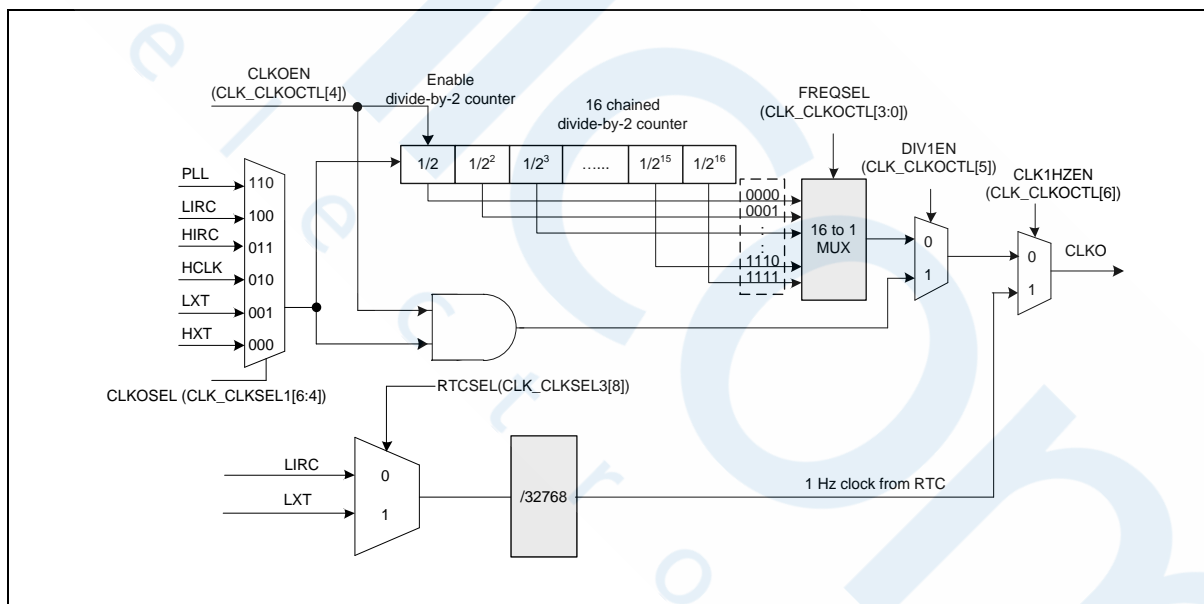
CLKOEN
(CLK_CLKOCTL[4])

Enable
divide-by-2 counter

16 chained
divide-by-2 counter

FREQSEL
(CLK_CLKOCTL[3:0])

DIV1EN
(CLK_CLKOCTL[5])

CLK1HZEN
(CLK_CLKOCTL[6])

$1/2$ $1/2^2$ $1/2^3$ …… $1/2^{15}$ $1/2^{16}$

PLL 110
LIRC 100
HIRC 011
HCLK 010
LXT 001
HXT 000

0000
0001
:
:
1110
1111

16 to 1
MUX

0
1

0
1

CLKO

CLKOSEL (CLK_CLKSEL1[6:4])

RTCSEL(CLK_CLKSEL3[8])

LIRC 0
LXT 1

/32768

1 Hz clock from RTC